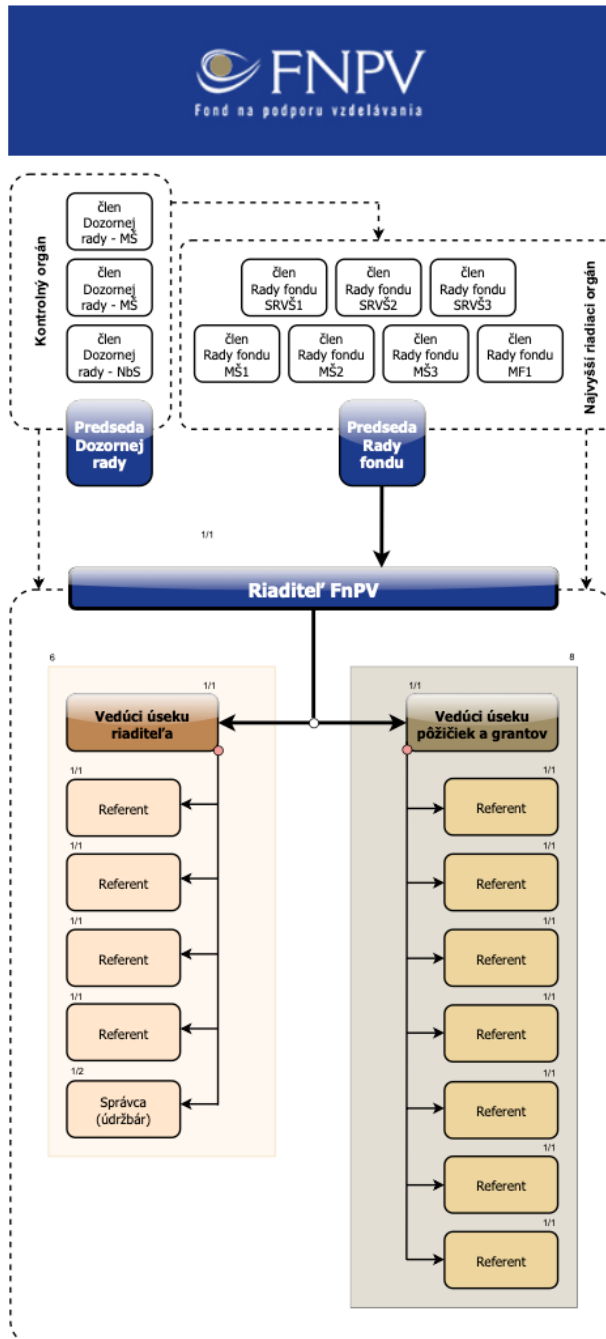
FNPV
Fond na podporu vzdelávania

Kontrolný orgán

člen Dozornej rady - MŠ

člen Dozornej rady - MŠ

člen Dozornej rady - NbS

Predseda Dozornej rady

člen Rady fondu SRVŠ1

člen Rady fondu SRVŠ2

člen Rady fondu SRVŠ3

člen Rady fondu MŠ1

člen Rady fondu MŠ2

člen Rady fondu MŠ3

člen Rady fondu MF1

Najvyšší riadiaci orgán

Predseda Rady fondu

1/1

Riaditeľ FnPV

6

1/1

Vedúci úseku riaditeľa

1/1
Referent

1/1
Referent

1/1
Referent

1/1
Referent

1/2
Správca (údržbár)

8

1/1

Vedúci úseku pôžičiek a grantov

1/1
Referent

1/1
Referent

1/1
Referent

1/1
Referent

1/1
Referent

1/1
Referent

1/1
Referent